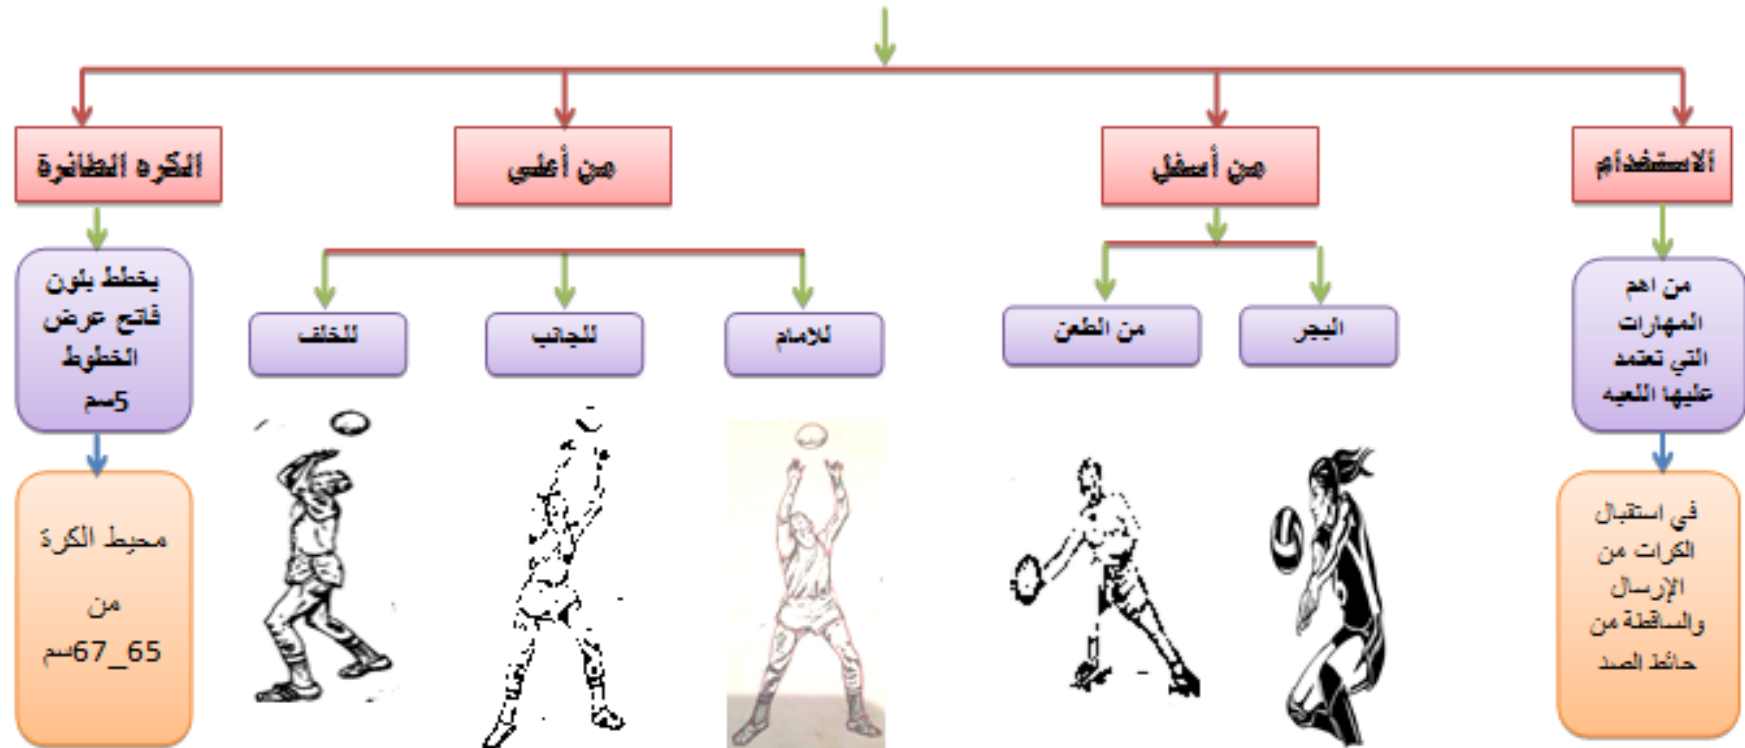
الاستخدام

من اهم المهارات التي تعتمد عليها اللعبه

في استقبال الكرات من الإرسال والساقطة من حائط الصد

من أسفل

البجر

من الطعن

من أعلى

للامام

للجانب

للخلف

الكره الطائرة

يخطط بلون فاتح عرض الخطوط 5سم

محيط الكرة من 65_67سم